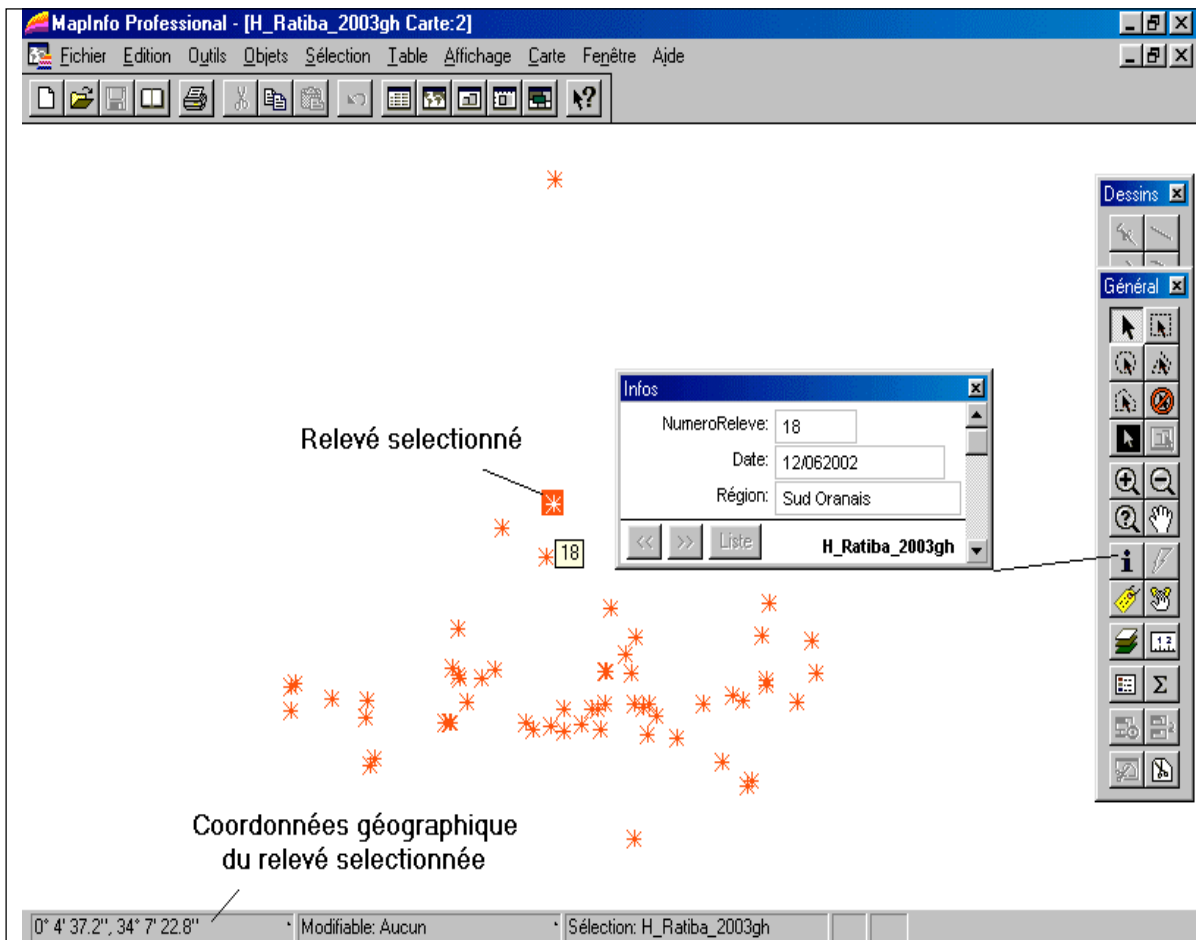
MapInfo Professional - [H_Ratiba_2003gh Carte:2]

Fichier Edition Outils Objets Sélection Table Affichage Carte Fenêtre Aide

Dessins

Général

Infos

NumeroReleve: 18
Date: 12/062002
Région: Sud Oranais

<< >> Liste H_Ratiba_2003gh

Relevé selectionné

18

Coordonnées géographique du relevé selectionnée

0° 4' 37.2", 34° 7' 22.8" | Modifiable: Aucun | Sélection: H_Ratiba_2003gh